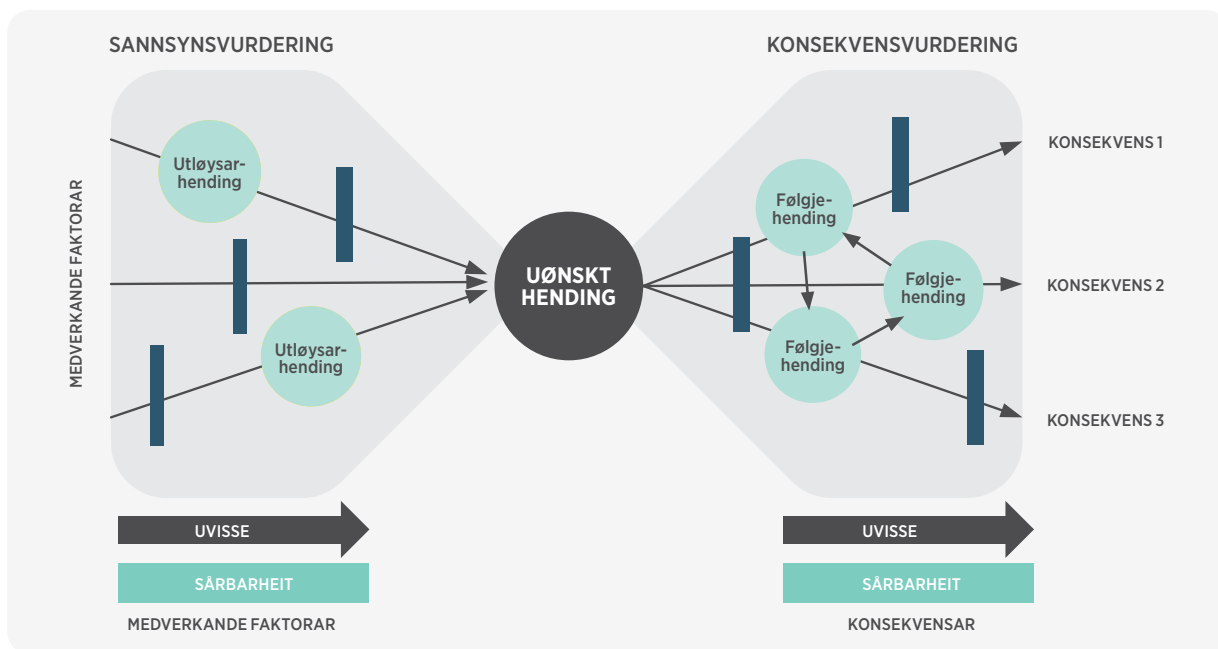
SANNSYNSVURDERING

KONSEKVENSVURDERING

MEDVERKANDE FAKTORAR

Utløysarhending

Utløysarhending

UØNSKT HENDING

Følgjehending

Følgjehending

Følgjehending

KONSEKVENS 1

KONSEKVENS 2

KONSEKVENS 3

UVISSE

SÅRBARHEIT

MEDVERKANDE FAKTORAR

UVISSE

SÅRBARHEIT

KONSEKVENSAR